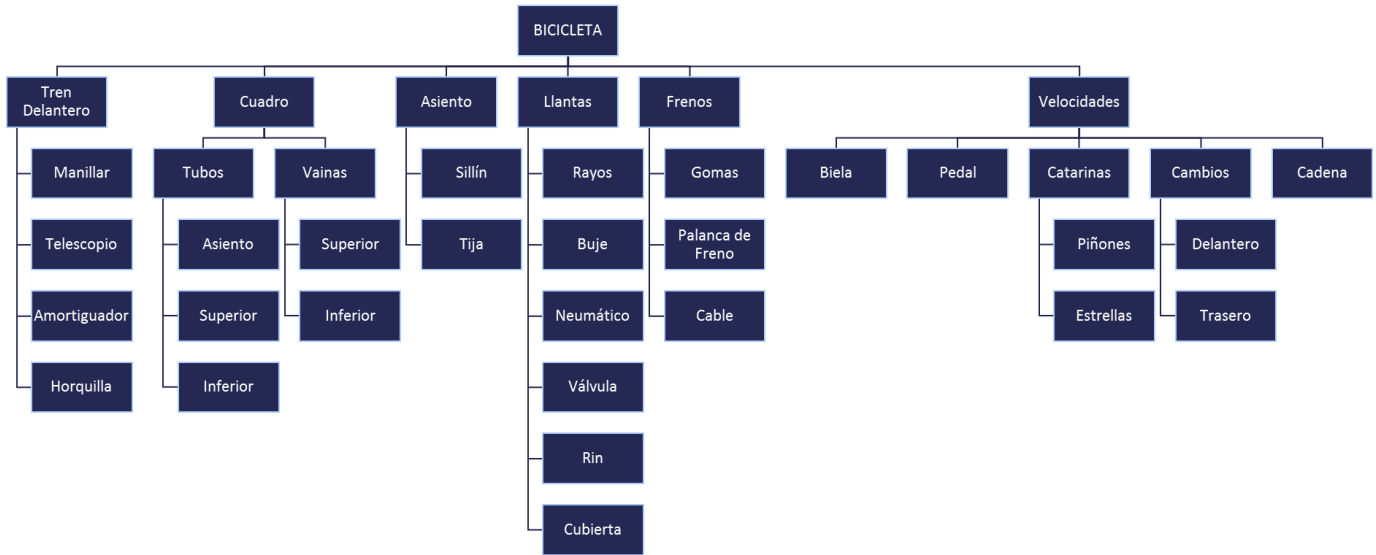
BICICLETA

Tren Delantero
Manillar
Telescopio
Amortiguador
Horquilla

Cuadro
Tubos
Asiento
Superior
Inferior
Vainas
Superior
Inferior

Asiento
Sillín
Tija

Llantas
Rayos
Buje
Neumático
Válvula
Rin
Cubierta

Frenos
Gomas
Palanca de Freno
Cable

Velocidades
Biela
Pedal
Catarinas
Piñones
Estrellas
Cambios
Delantero
Trasero
Cadena